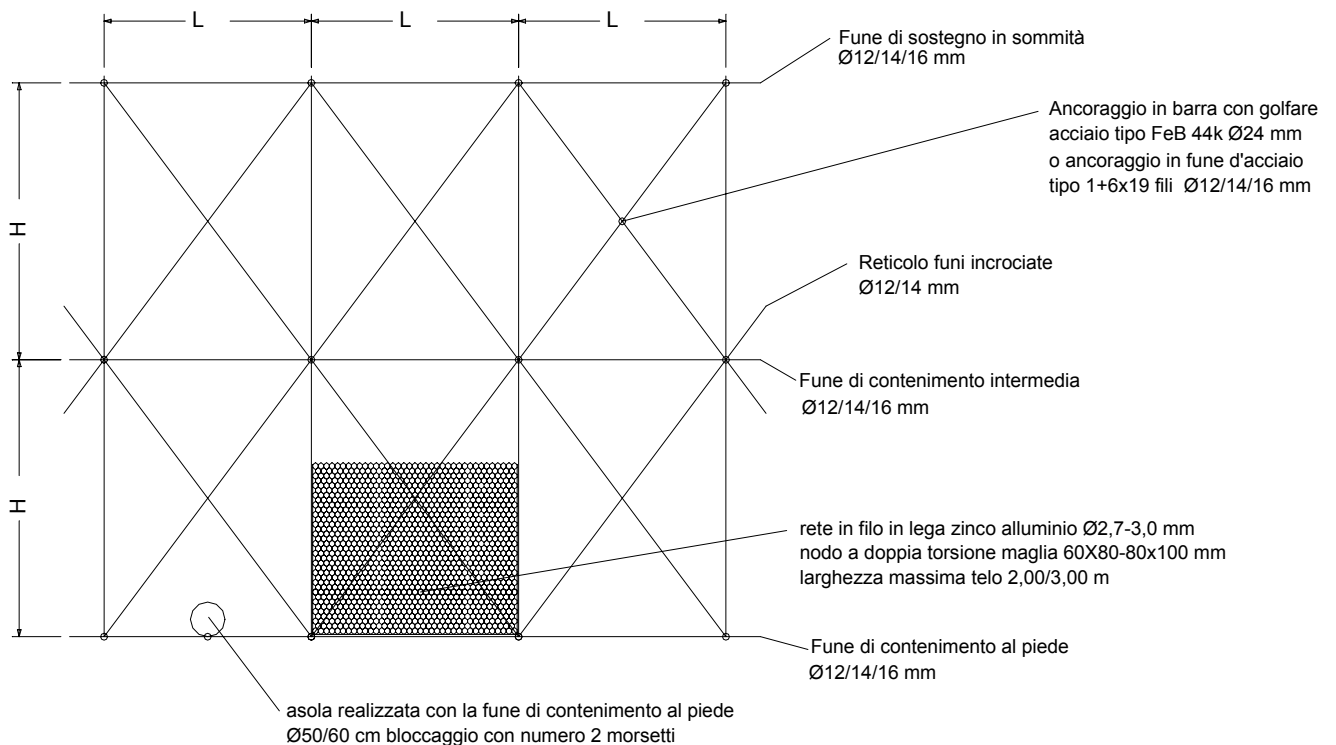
L L L

Fune di sostegno in sommità
Ø12/14/16 mm

Ancoraggio in barra con golfare
acciaio tipo FeB 44k Ø24 mm
o ancoraggio in fune d'acciaio
tipo 1+6x19 fili Ø12/14/16 mm

H

Reticolo funi incrociate
Ø12/14 mm

Fune di contenimento intermedia
Ø12/14/16 mm

H

rete in filo in lega zinco alluminio Ø2,7-3,0 mm
nodo a doppia torsione maglia 60X80-80x100 mm
larghezza massima telo 2,00/3,00 m

Fune di contenimento al piede
Ø12/14/16 mm

asola realizzata con la fune di contenimento al piede
Ø50/60 cm bloccaggio con numero 2 morsetti